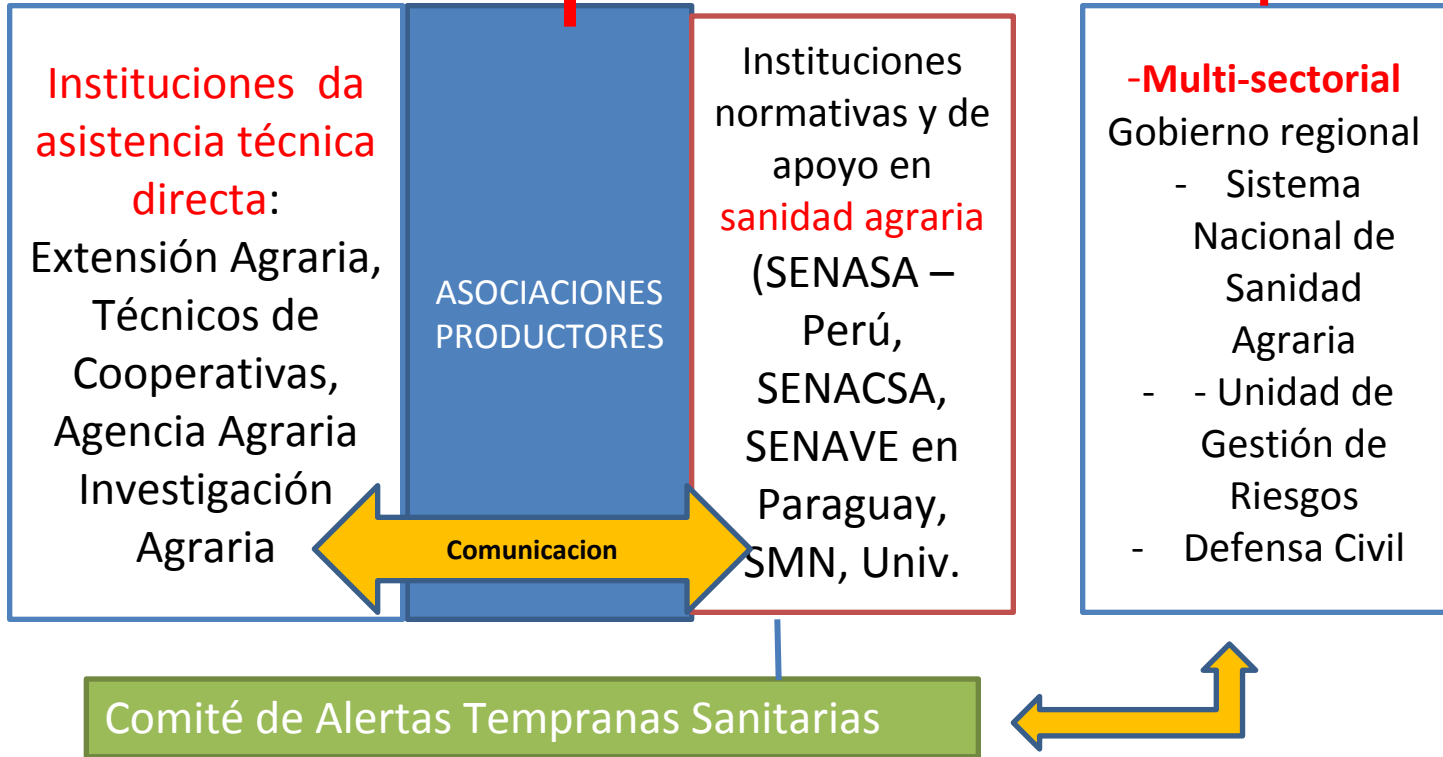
Instituciones da asistencia técnica directa: Extensión Agraria, Técnicos de Cooperativas, Agencia Agraria Investigación Agraria

ASOCIACIONES PRODUCTORES

Comunicacion

Instituciones normativas y de apoyo en sanidad agraria (SENASA – Perú, SENACSA, SENAVE en Paraguay, SMN, Univ.

-Multi-sectorial
Gobierno regional
- Sistema Nacional de Sanidad Agraria
- - Unidad de Gestión de Riesgos
- Defensa Civil

Comité de Alertas Tempranas Sanitarias